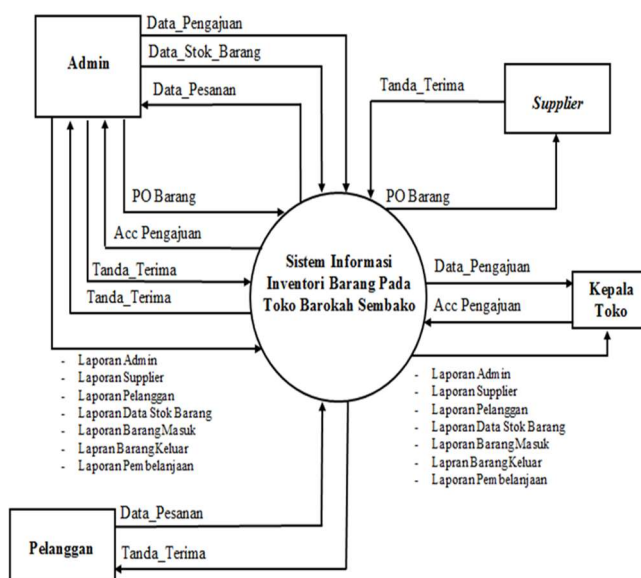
Admin

Data_Pengajuan

Data_Stok_Barang

Data_Pesanan

Tanda_Terima

Supplier

PO Barang

PO Barang

Acc Pengajuan

Tanda_Terima

Tanda_Terima

Sistem Informasi Inventori Barang Pada Toko Barokah Sembako

Data_Pengajuan

Acc Pengajuan

Kepala Toko

- Laporan Admin
- Laporan Supplier
- Laporan Pelanggan
- Laporan Data Stok Barang
- Lapran Barang Masuk
- Lapran Barang Keluar
- Laporan Pembelanjaan

- Laporan Admin
- Laporan Supplier
- Laporan Pelanggan
- Laporan Data Stok Barang
- Lapran Barang Masuk
- Lapran Barang Keluar
- Laporan Pembelanjaan

Data_Pesanan

Pelanggan

Tanda_Terima